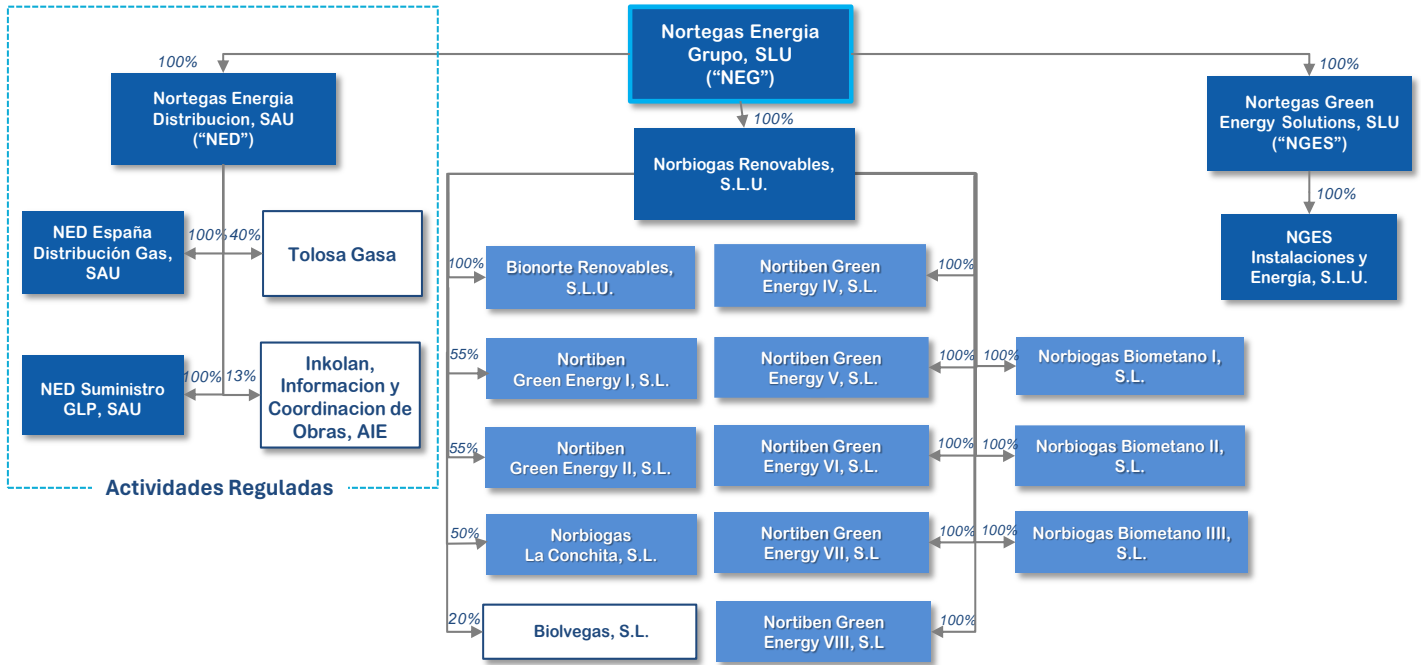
Nortegas Energia Grupo, SLU ("NEG")

100%

Nortegas Energia Distribucion, SAU ("NED")

100%

Nortegas Green Energy Solutions, SLU ("NGES")

100%

NGES Instalaciones y Energía, S.L.U.

100%

Norbiogas Renovables, S.L.U.

NED España Distribución Gas, SAU

100% 40%

Tolosa Gasa

NED Suministro GLP, SAU

100% 13%

Inkolan, Informacion y Coordinacion de Obras, AIE

Actividades Reguladas

100%

Bionorte Renovables, S.L.U.

Nortiben Green Energy IV, S.L.

100%

55%

Nortiben Green Energy I, S.L.

Nortiben Green Energy V, S.L.

100% 100%

Norbiogas Biometano I, S.L.

55%

Nortiben Green Energy II, S.L.

Nortiben Green Energy VI, S.L.

100% 100%

Norbiogas Biometano II, S.L.

50%

Norbiogas La Conchita, S.L.

Nortiben Green Energy VII, S.L

100% 100%

Norbiogas Biometano IIII, S.L.

20%

Biolvegas, S.L.

Nortiben Green Energy VIII, S.L

100%